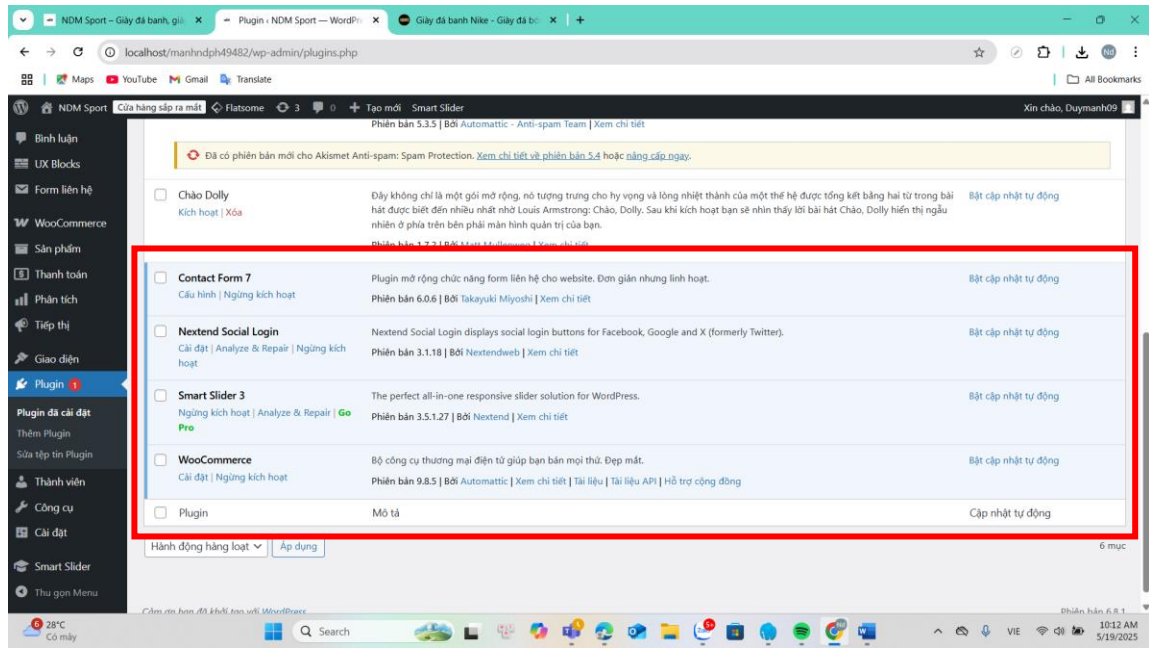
NDM Sport – Giày đá banh, giả ✕ | Plugin ‹ NDM Sport — WordPr ✕ | Giày đá banh Nike - Giày đá bó ✕ | +

localhost/manhndph49482/wp-admin/plugins.php

Maps YouTube Gmail Translate | All Bookmarks

NDM Sport | Cửa hàng sắp ra mắt | Flatsome | 3 | 0 | + Tạo mới | Smart Slider | Xin chào, Duymanh09

Bình luận
UX Blocks
Form liên hệ
WooCommerce
Sản phẩm
Thanh toán
Phân tích
Tiếp thị
Giao diện
Plugin 1
Plugin đã cài đặt
Thêm Plugin
Sửa tệp tin Plugin
Thành viên
Công cụ
Cài đặt
Smart Slider
Thu gọn Menu

Phiên bản 5.3.5 | Bởi Automattic - Anti-spam Team | Xem chi tiết

Đã có phiên bản mới cho Akismet Anti-spam: Spam Protection. Xem chi tiết về phiên bản 5.4 hoặc nâng cấp ngay.

| | Plugin | Mô tả | Cập nhật tự động |
|---|---|---|---|
| ☐ | Chào Dolly<br>Kích hoạt \| Xóa | Đây không chỉ là một gói mở rộng, nó tượng trưng cho hy vọng và lòng nhiệt thành của một thế hệ được tổng kết bằng hai từ trong bài hát được biết đến nhiều nhất nhờ Louis Armstrong: Chào, Dolly. Sau khi kích hoạt bạn sẽ nhìn thấy lời bài hát Chào, Dolly hiển thị ngẫu nhiên ở phía trên bên phải màn hình quản trị của bạn.<br>Phiên bản 1.7.2 \| Bởi Matt Mullenweg \| Xem chi tiết | Bật cập nhật tự động |
| ☐ | Contact Form 7<br>Cấu hình \| Ngừng kích hoạt | Plugin mở rộng chức năng form liên hệ cho website. Đơn giản nhưng linh hoạt.<br>Phiên bản 6.0.6 \| Bởi Takayuki Miyoshi \| Xem chi tiết | Bật cập nhật tự động |
| ☐ | Nextend Social Login<br>Cài đặt \| Analyze & Repair \| Ngừng kích hoạt | Nextend Social Login displays social login buttons for Facebook, Google and X (formerly Twitter).<br>Phiên bản 3.1.18 \| Bởi Nextendweb \| Xem chi tiết | Bật cập nhật tự động |
| ☐ | Smart Slider 3<br>Ngừng kích hoạt \| Analyze & Repair \| Go Pro | The perfect all-in-one responsive slider solution for WordPress.<br>Phiên bản 3.5.1.27 \| Bởi Nextend \| Xem chi tiết | Bật cập nhật tự động |
| ☐ | WooCommerce<br>Cài đặt \| Ngừng kích hoạt | Bộ công cụ thương mại điện tử giúp bạn bán mọi thứ. Đẹp mắt.<br>Phiên bản 9.8.5 \| Bởi Automattic \| Xem chi tiết \| Tài liệu \| Tài liệu API \| Hỗ trợ cộng đồng | Bật cập nhật tự động |
| ☐ | Plugin | Mô tả | Cập nhật tự động |

Hành động hàng loạt | Áp dụng | 6 mục

Cảm ơn bạn đã khởi tạo với WordPress. | Phiên bản 6.8.1

28°C Có mây | Search | VIE | 10:12 AM 5/19/2025